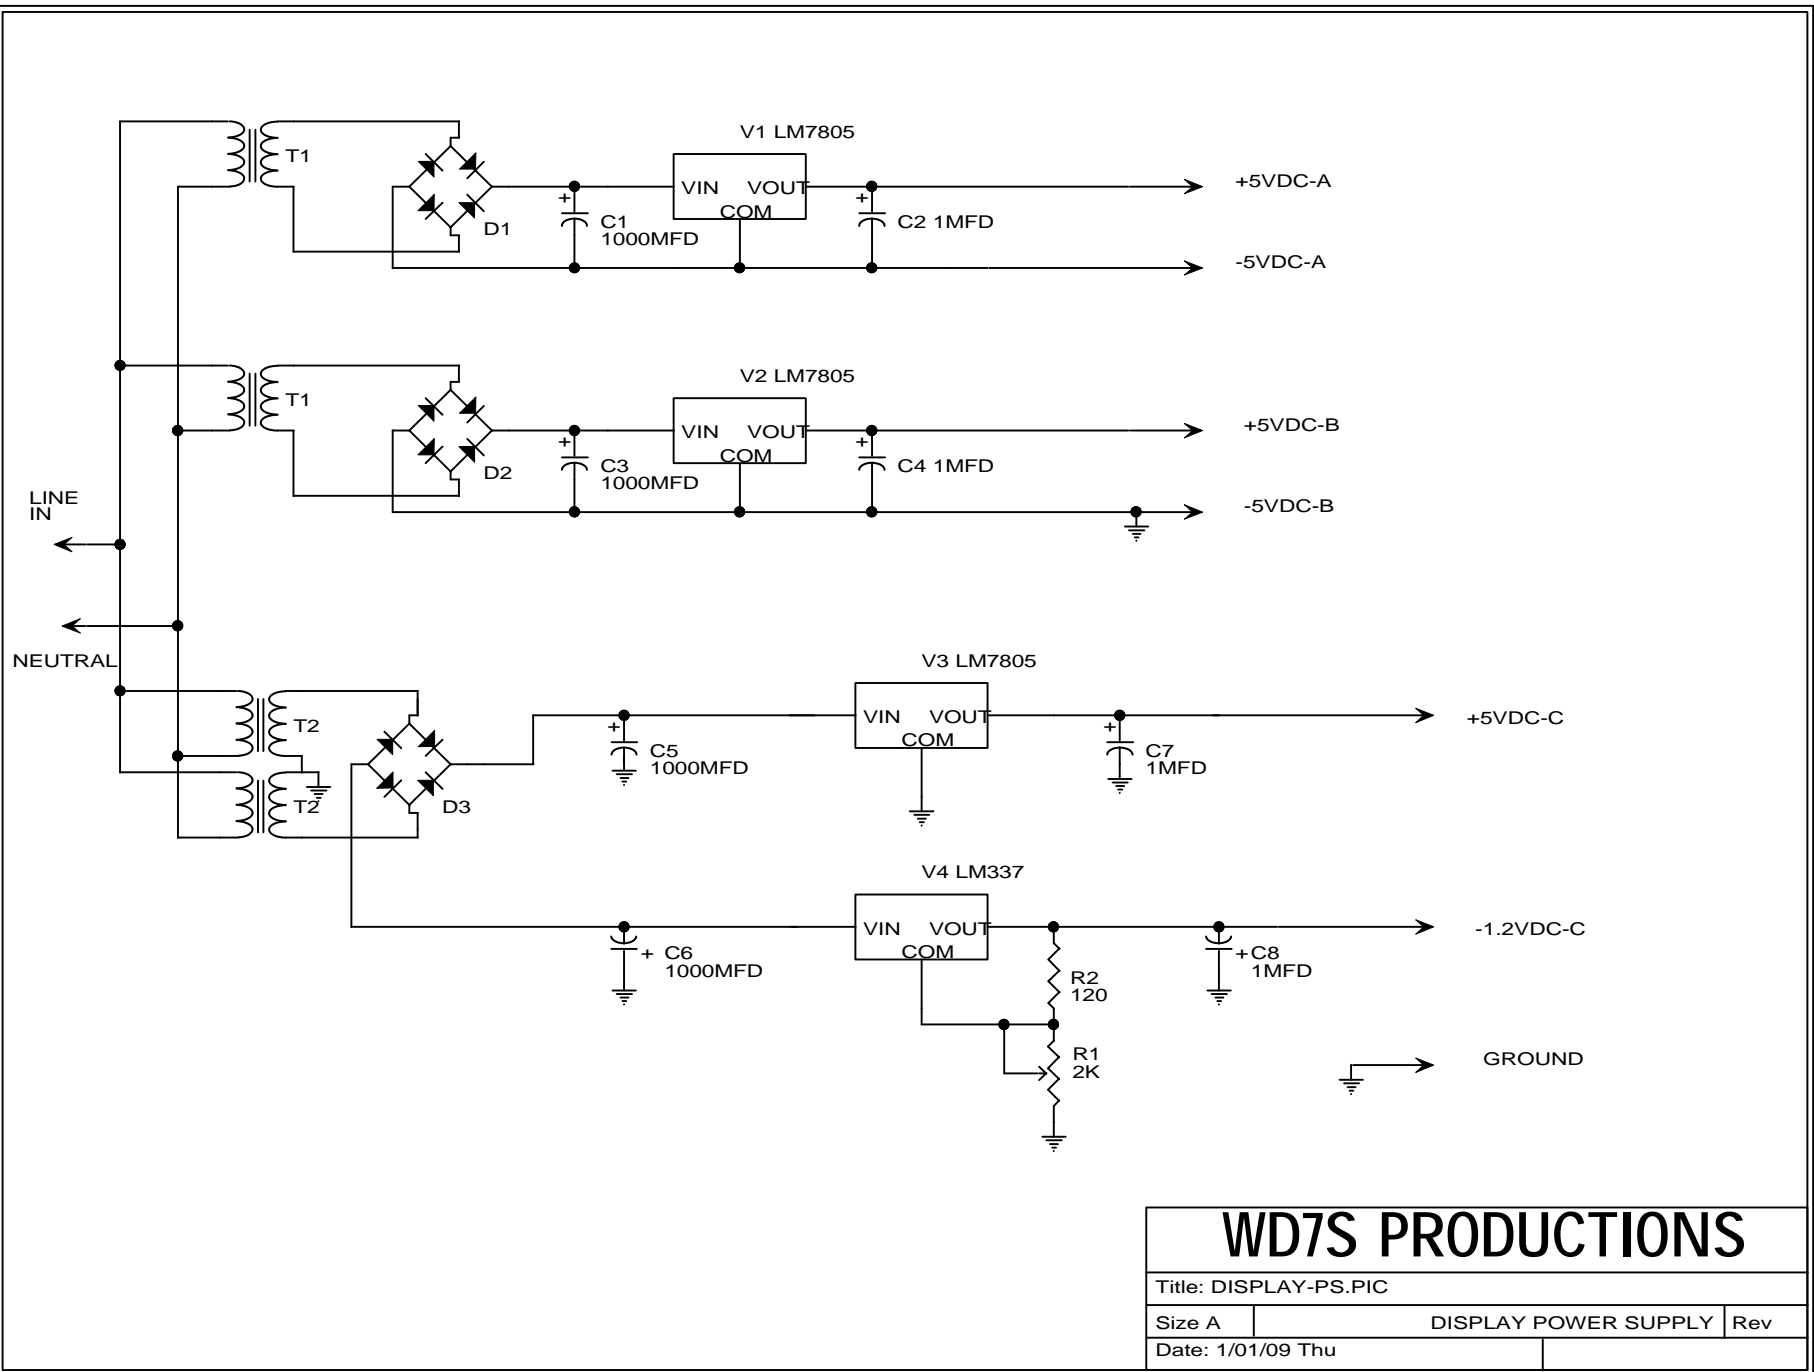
V1 LM7805

T1

VIN VOUT COM

+5VDC-A

D1

C1 1000MFD

C2 1MFD

-5VDC-A

V2 LM7805

T1

VIN VOUT COM

+5VDC-B

D2

C3 1000MFD

C4 1MFD

-5VDC-B

LINE IN

NEUTRAL

V3 LM7805

T2

VIN VOUT COM

+5VDC-C

T2

D3

C5 1000MFD

C7 1MFD

V4 LM337

VIN VOUT COM

-1.2VDC-C

C6 1000MFD

R2 120

C8 1MFD

R1 2K

GROUND

WD7S PRODUCTIONS

Title: DISPLAY-PS.PIC

| Size A | DISPLAY POWER SUPPLY | Rev |
|---|---|---|
| Date: 1/01/09 Thu | | |